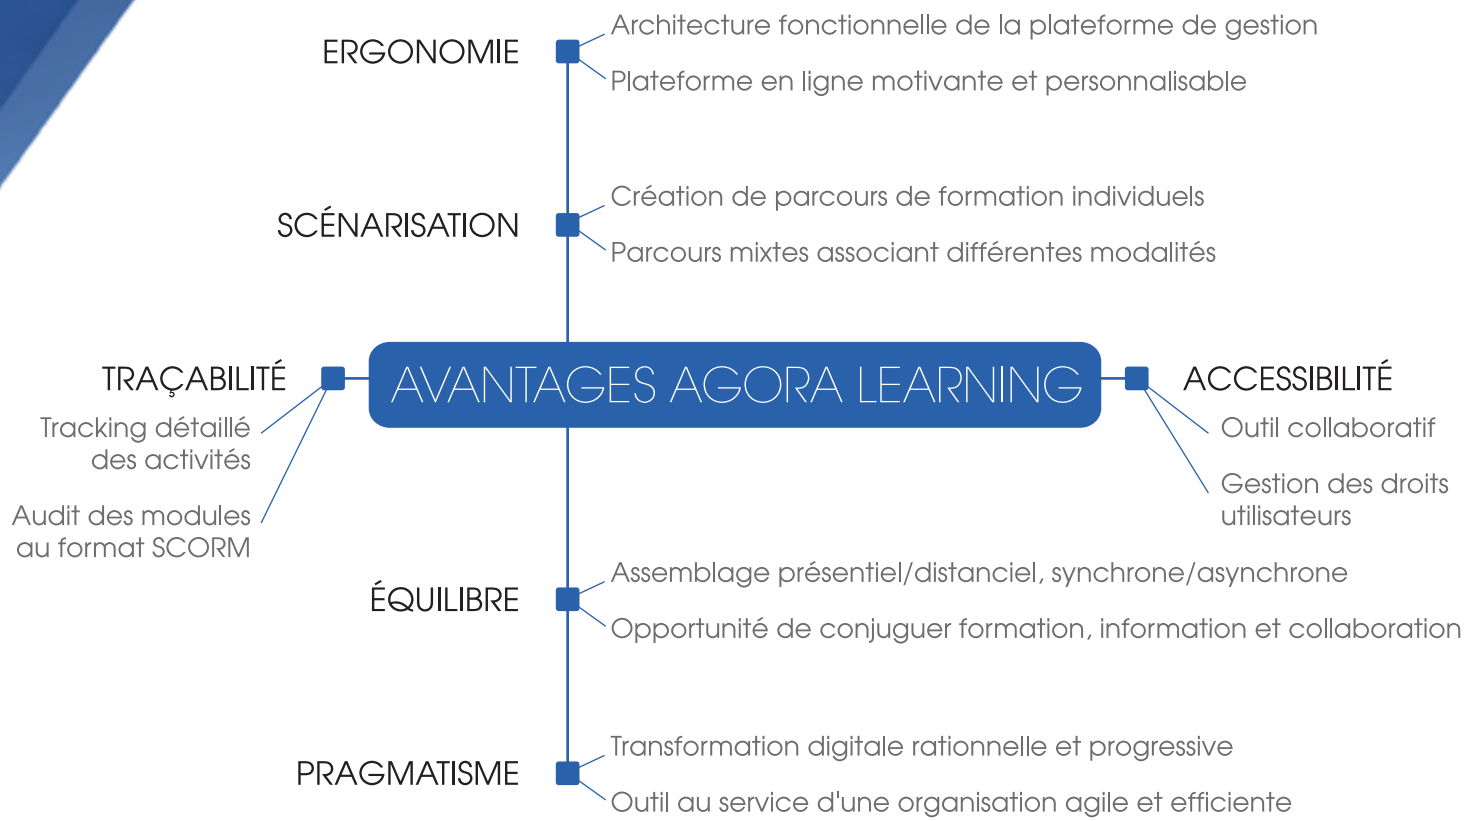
ERGONOMIE

Architecture fonctionnelle de la plateforme de gestion

Plateforme en ligne motivante et personnalisable

SCÉNARISATION

Création de parcours de formation individuels

Parcours mixtes associant différentes modalités

TRAÇABILITÉ

Tracking détaillé des activités

Audit des modules au format SCORM

AVANTAGES AGORA LEARNING

ACCESSIBILITÉ

Outil collaboratif

Gestion des droits utilisateurs

ÉQUILIBRE

Assemblage présentiel/distanciel, synchrone/asynchrone

Opportunité de conjuguer formation, information et collaboration

PRAGMATISME

Transformation digitale rationnelle et progressive

Outil au service d'une organisation agile et efficiente